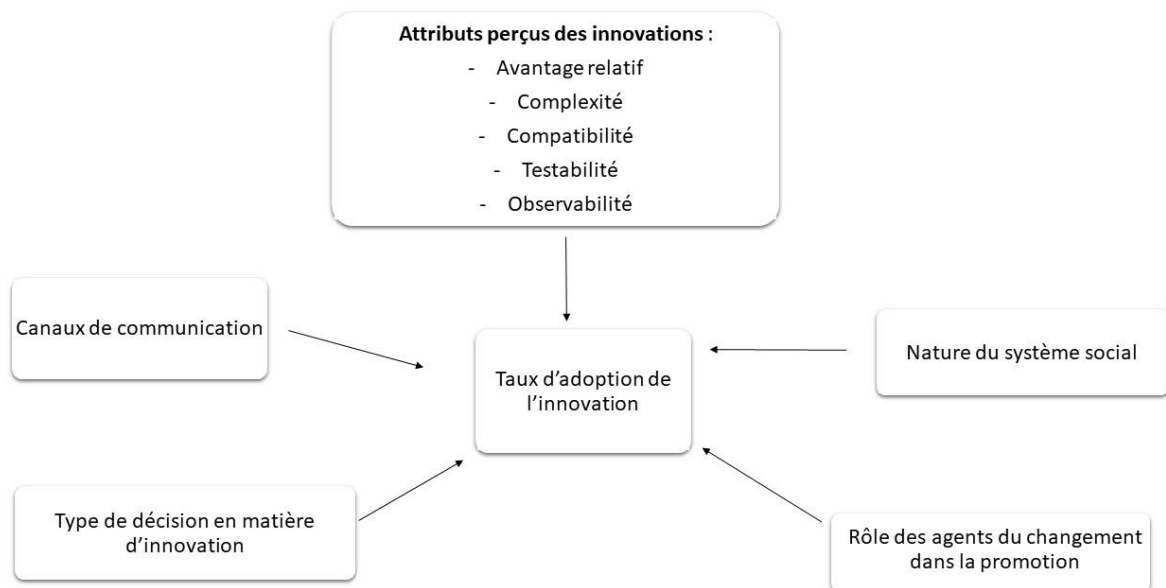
**Attributs perçus des innovations** :

- Avantage relatif
- Complexité
- Compatibilité
- Testabilité
- Observabilité

Canaux de communication

Taux d'adoption de l'innovation

Nature du système social

Type de décision en matière d'innovation

Rôle des agents du changement dans la promotion